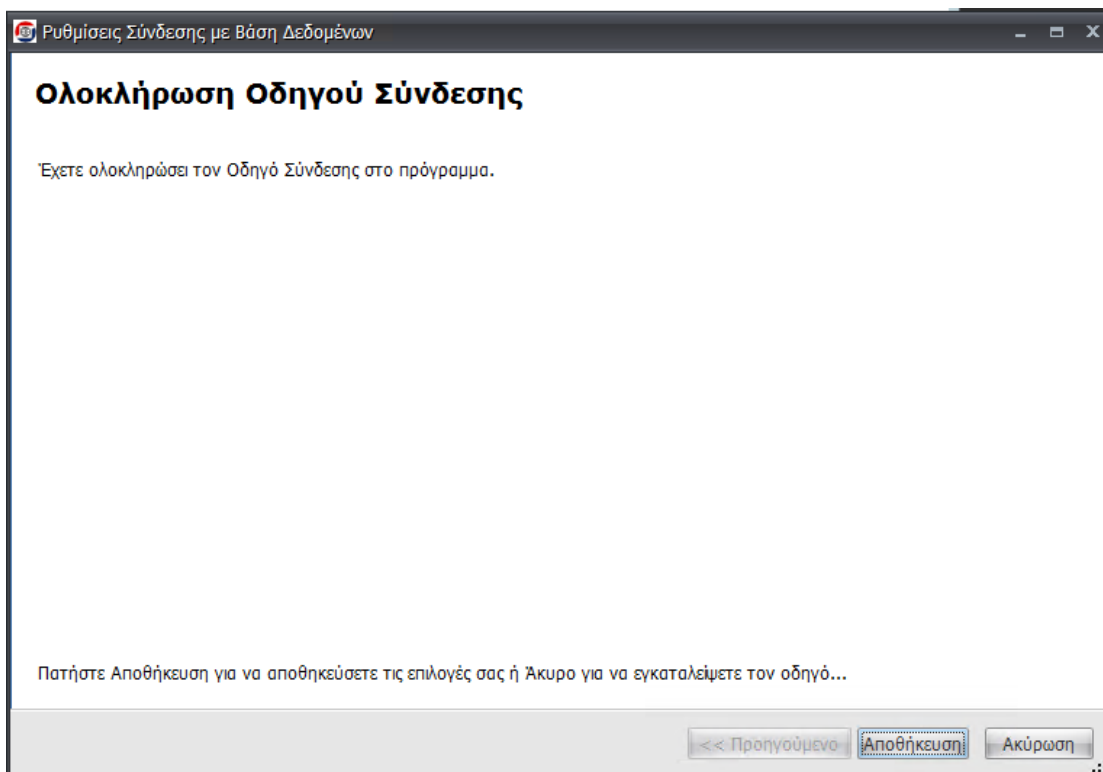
Ρυθμίσεις Σύνδεσης με Βάση Δεδομένων

Ολοκλήρωση Οδηγού Σύνδεσης

Έχετε ολοκληρώσει τον Οδηγό Σύνδεσης στο πρόγραμμα.

Πατήστε Αποθήκευση για να αποθηκεύσετε τις επιλογές σας ή Άκυρο για να εγκαταλείψετε τον οδηγό...

<< Προηγούμενο
Αποθήκευση
Ακύρωση